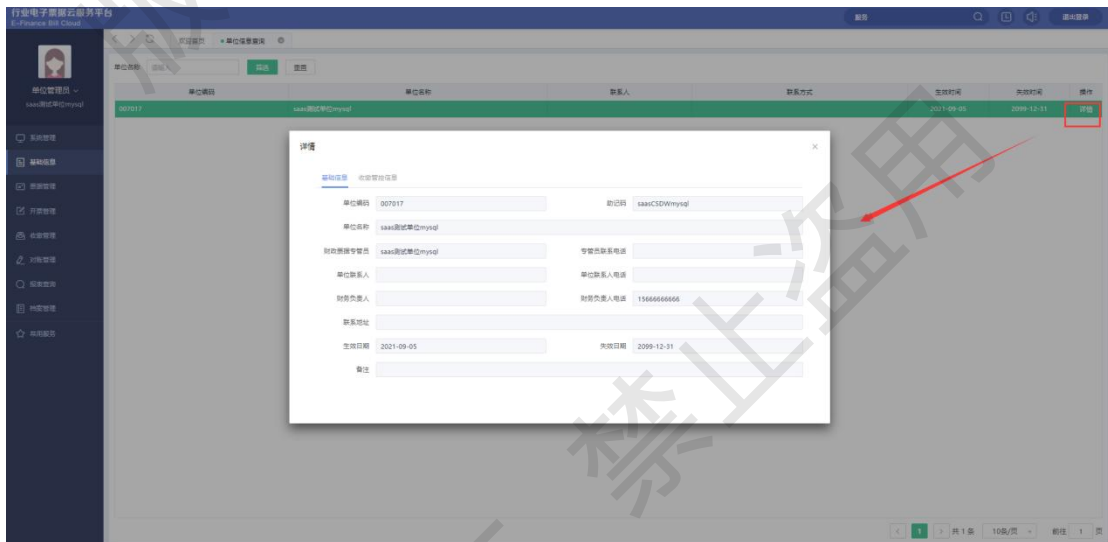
行业电子票据云服务平台
E-Finance Bill Cloud

首页

退出登录

单位管理员
saas测试单位mysql

系统管理
基础信息
票据管理
开票管理
收费管理
对账管理
报表查询
档案管理
常用服务

欢迎首页 • 单位信息查询

单位名称 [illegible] 筛选 重置

| 单位编码 | 单位名称 | 联系人 | 联系方式 | 生效时间 | 失效时间 | 操作 |
|---|---|---|---|---|---|---|
| 007017 | saas测试单位mysql | | | 2021-09-05 | 2099-12-31 | 详情 |

详情

基础信息 收费管控信息

单位编码 007017
助记码 saasCSDWmysql
单位名称 saas测试单位mysql
财政票据专管员 saas测试单位mysql
专管员联系电话
单位联系人
单位联系人电话
财务负责人
财务负责人电话 15666666666
联系地址
生效日期 2021-09-05
失效日期 2099-12-31
备注

禁止盗用

< 1 > 共 1 条 10条/页 前往 1 页